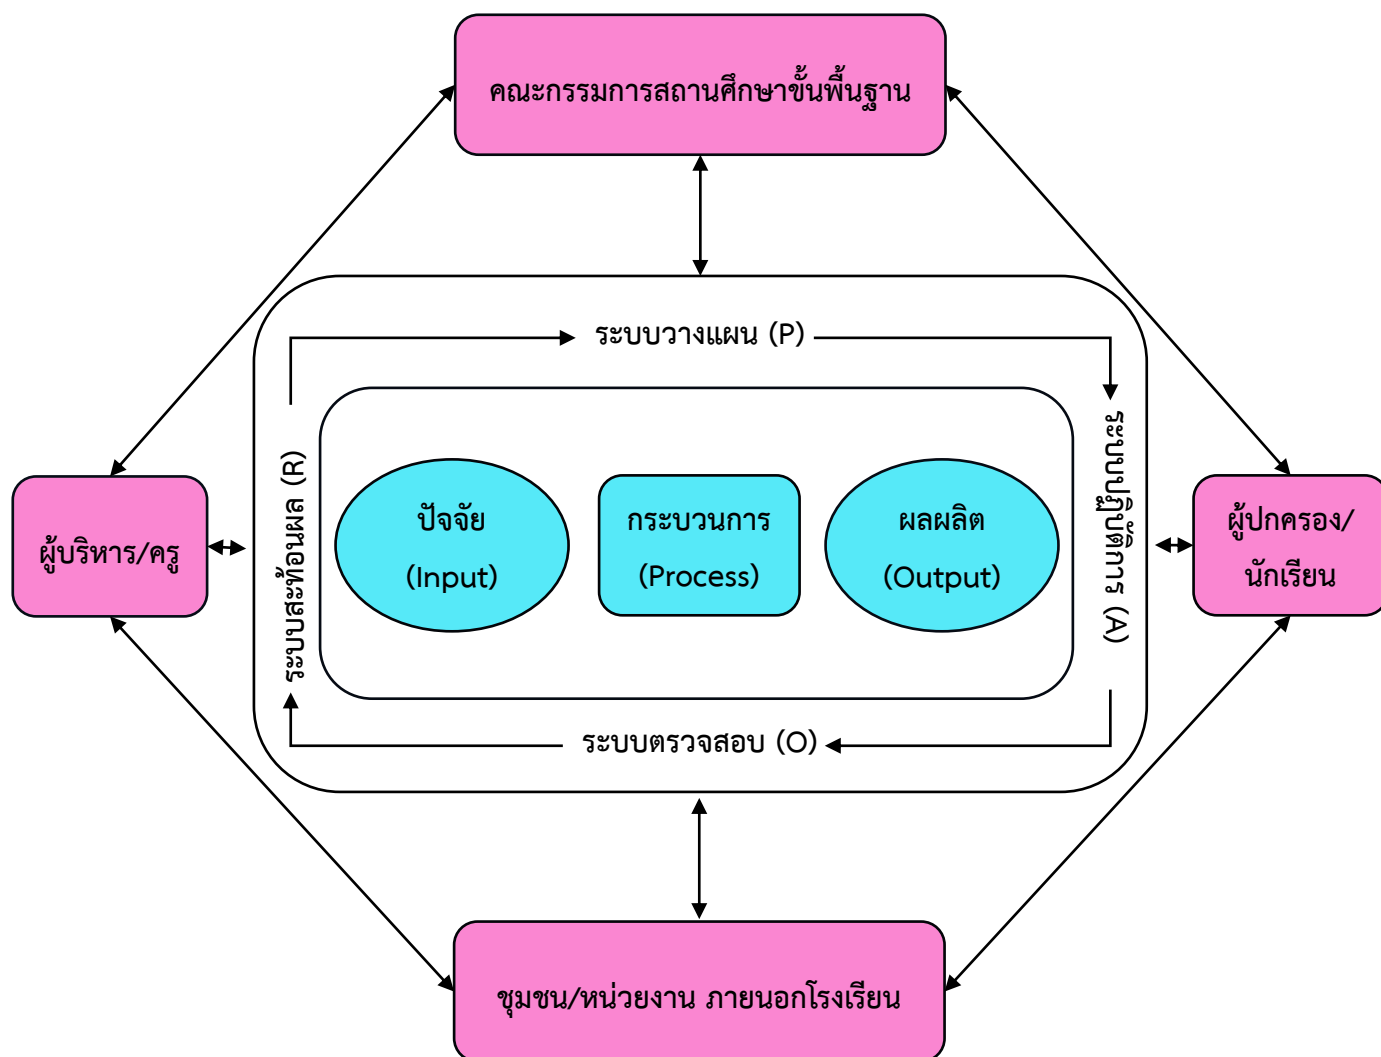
คณะกรรมการสถานศึกษาขั้นพื้นฐาน

ระบบวางแผน (P)

ระบบสะท้อนผล (R)

ระบบปฏิบัติการ (A)

ผู้บริหาร/ครู

ปัจจัย
(Input)

กระบวนการ
(Process)

ผลผลิต
(Output)

ผู้ปกครอง/
นักเรียน

ระบบตรวจสอบ (O)

ชุมชน/หน่วยงาน ภายนอกโรงเรียน